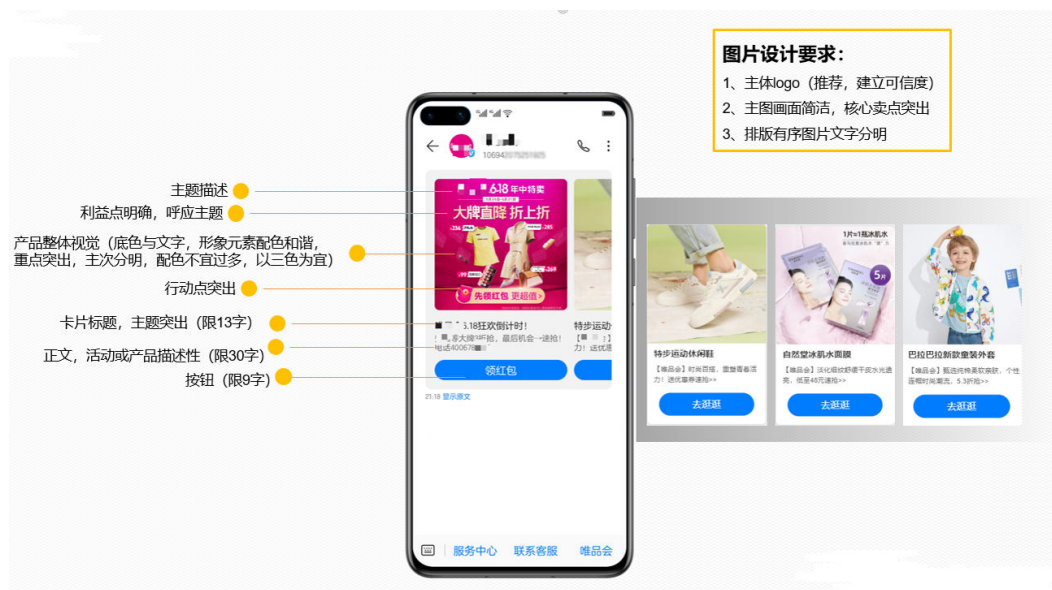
图片设计要求:
1、主体logo(推荐,建立可信度)
2、主图画面简洁,核心卖点突出
3、排版有序图片文字分明

主题描述
利益点明确,呼应主题
产品整体视觉(底色与文字,形象元素配色和谐,重点突出,主次分明,配色不宜过多,以三色为宜)
行动点突出
卡片标题,主题突出(限13字)
正文,活动或产品描述性(限30字)
按钮(限9字)

10694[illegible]

618年中特卖
大牌直降 折上折
先领红包 更超值

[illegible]6.18狂欢倒计时!
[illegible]多大牌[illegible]抢,最后机会一速抢!
电话400678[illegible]
领红包

特步运动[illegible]
力! 送优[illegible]

21:18 显示原文

服务中心 联系客服 唯品会

特步运动休闲鞋
【唯品会】时尚百搭,重塑青春活力! 送优惠券速抢>>
去逛逛

1片=1瓶冰肌水
5片
自然堂冰肌水面膜
【唯品会】深化糙痕舒缓干皮水光透亮,低至48元速抢>>
去逛逛

巴拉巴拉新款童装外套
【唯品会】甄选纯棉柔软,个性莲棚时尚潮流,5.3折抢>>
去逛逛